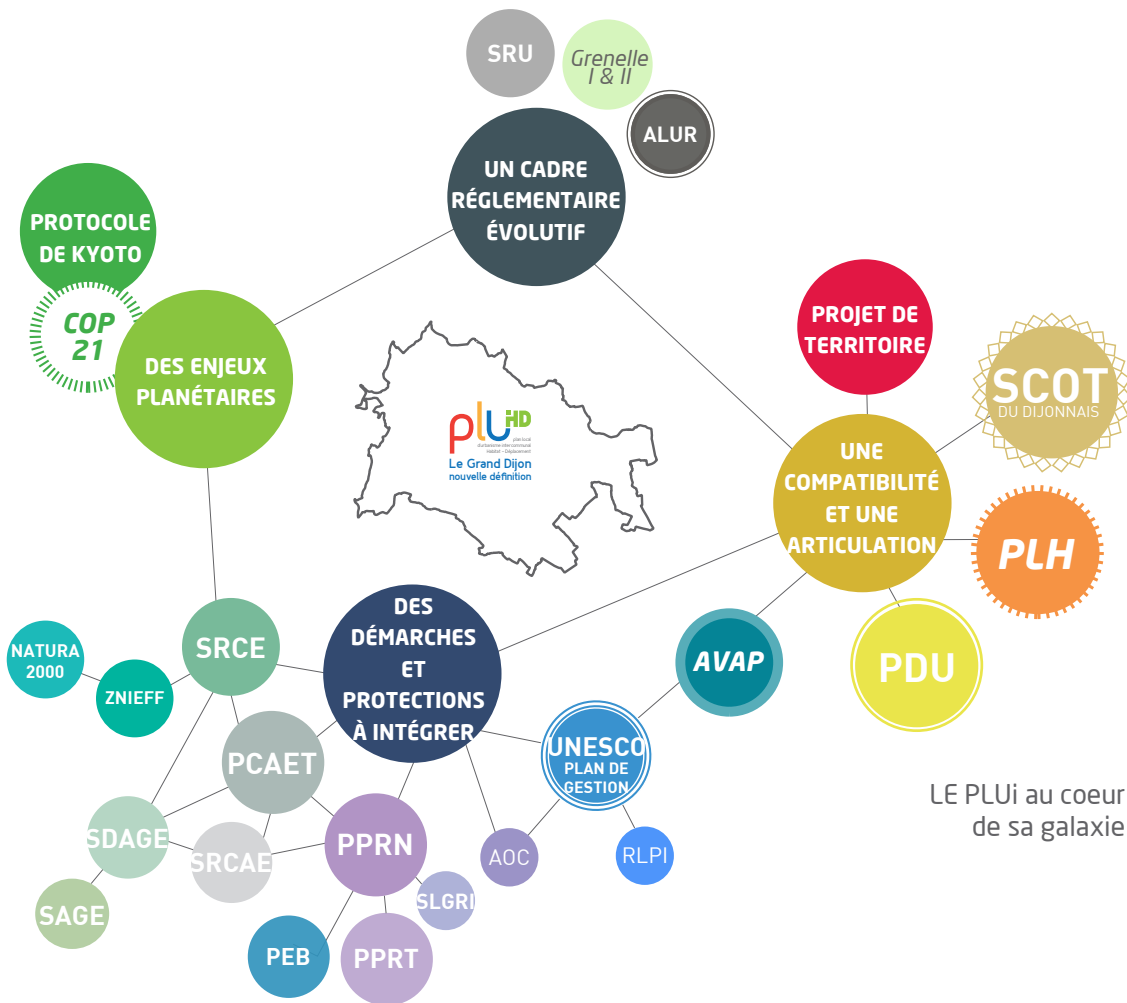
SRU

Grenelle I & II

ALUR

UN CADRE RÉGLEMENTAIRE ÉVOLUTIF

PROTOCOLE DE KYOTO

COP 21

DES ENJEUX PLANÉTAIRES

plu HD
plan local d'urbanisme intercommunal Habitat - Déplacement
Le Grand Dijon
nouvelle définition

PROJET DE TERRITOIRE

SCOT DU DIJONNAIS

UNE COMPATIBILITÉ ET UNE ARTICULATION

PLH

PDU

AVAP

NATURA 2000

ZNIEFF

SRCE

DES DÉMARCHES ET PROTECTIONS À INTÉGRER

UNESCO PLAN DE GESTION

PCAET

SDAGE

SRCAE

PPRN

AOC

RLPI

SAGE

SLGRI

PEB

PPRT

LE PLUi au coeur de sa galaxie